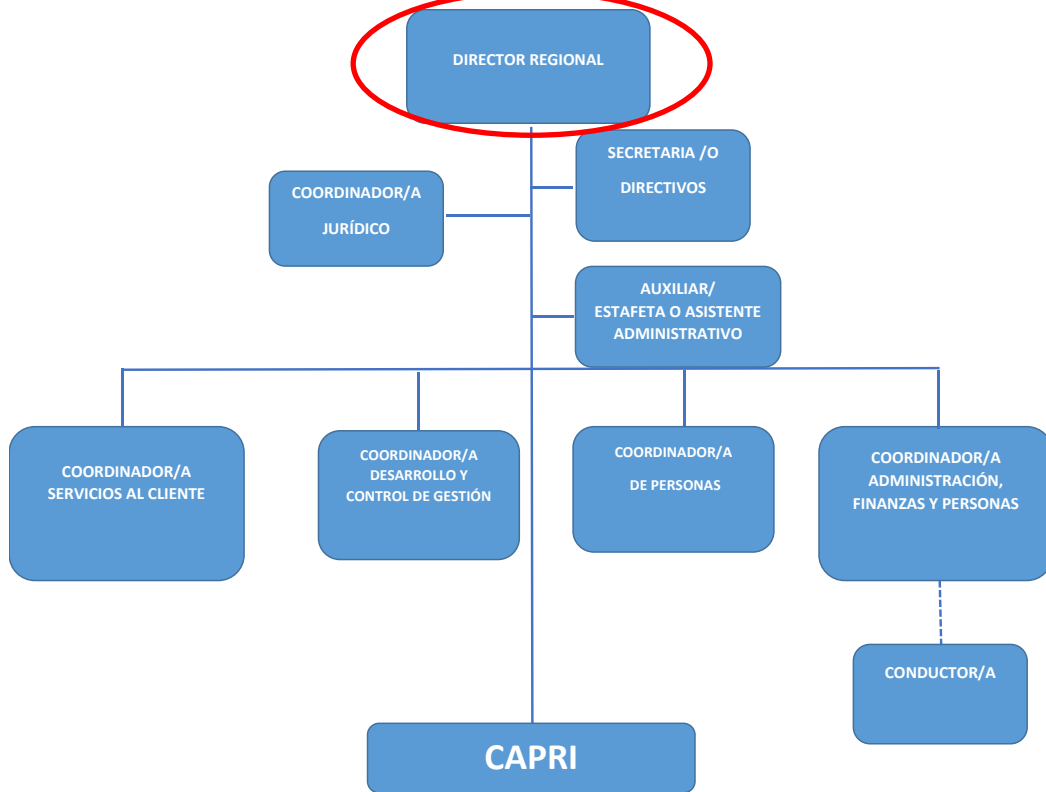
DIRECTOR REGIONAL

SECRETARIA /O DIRECTIVOS

COORDINADOR/A JURÍDICO

AUXILIAR/ ESTAFETA O ASISTENTE ADMINISTRATIVO

COORDINADOR/A SERVICIOS AL CLIENTE

COORDINADOR/A DESARROLLO Y CONTROL DE GESTIÓN

COORDINADOR/A DE PERSONAS

COORDINADOR/A ADMINISTRACIÓN, FINANZAS Y PERSONAS

CONDUCTOR/A

CAPRI